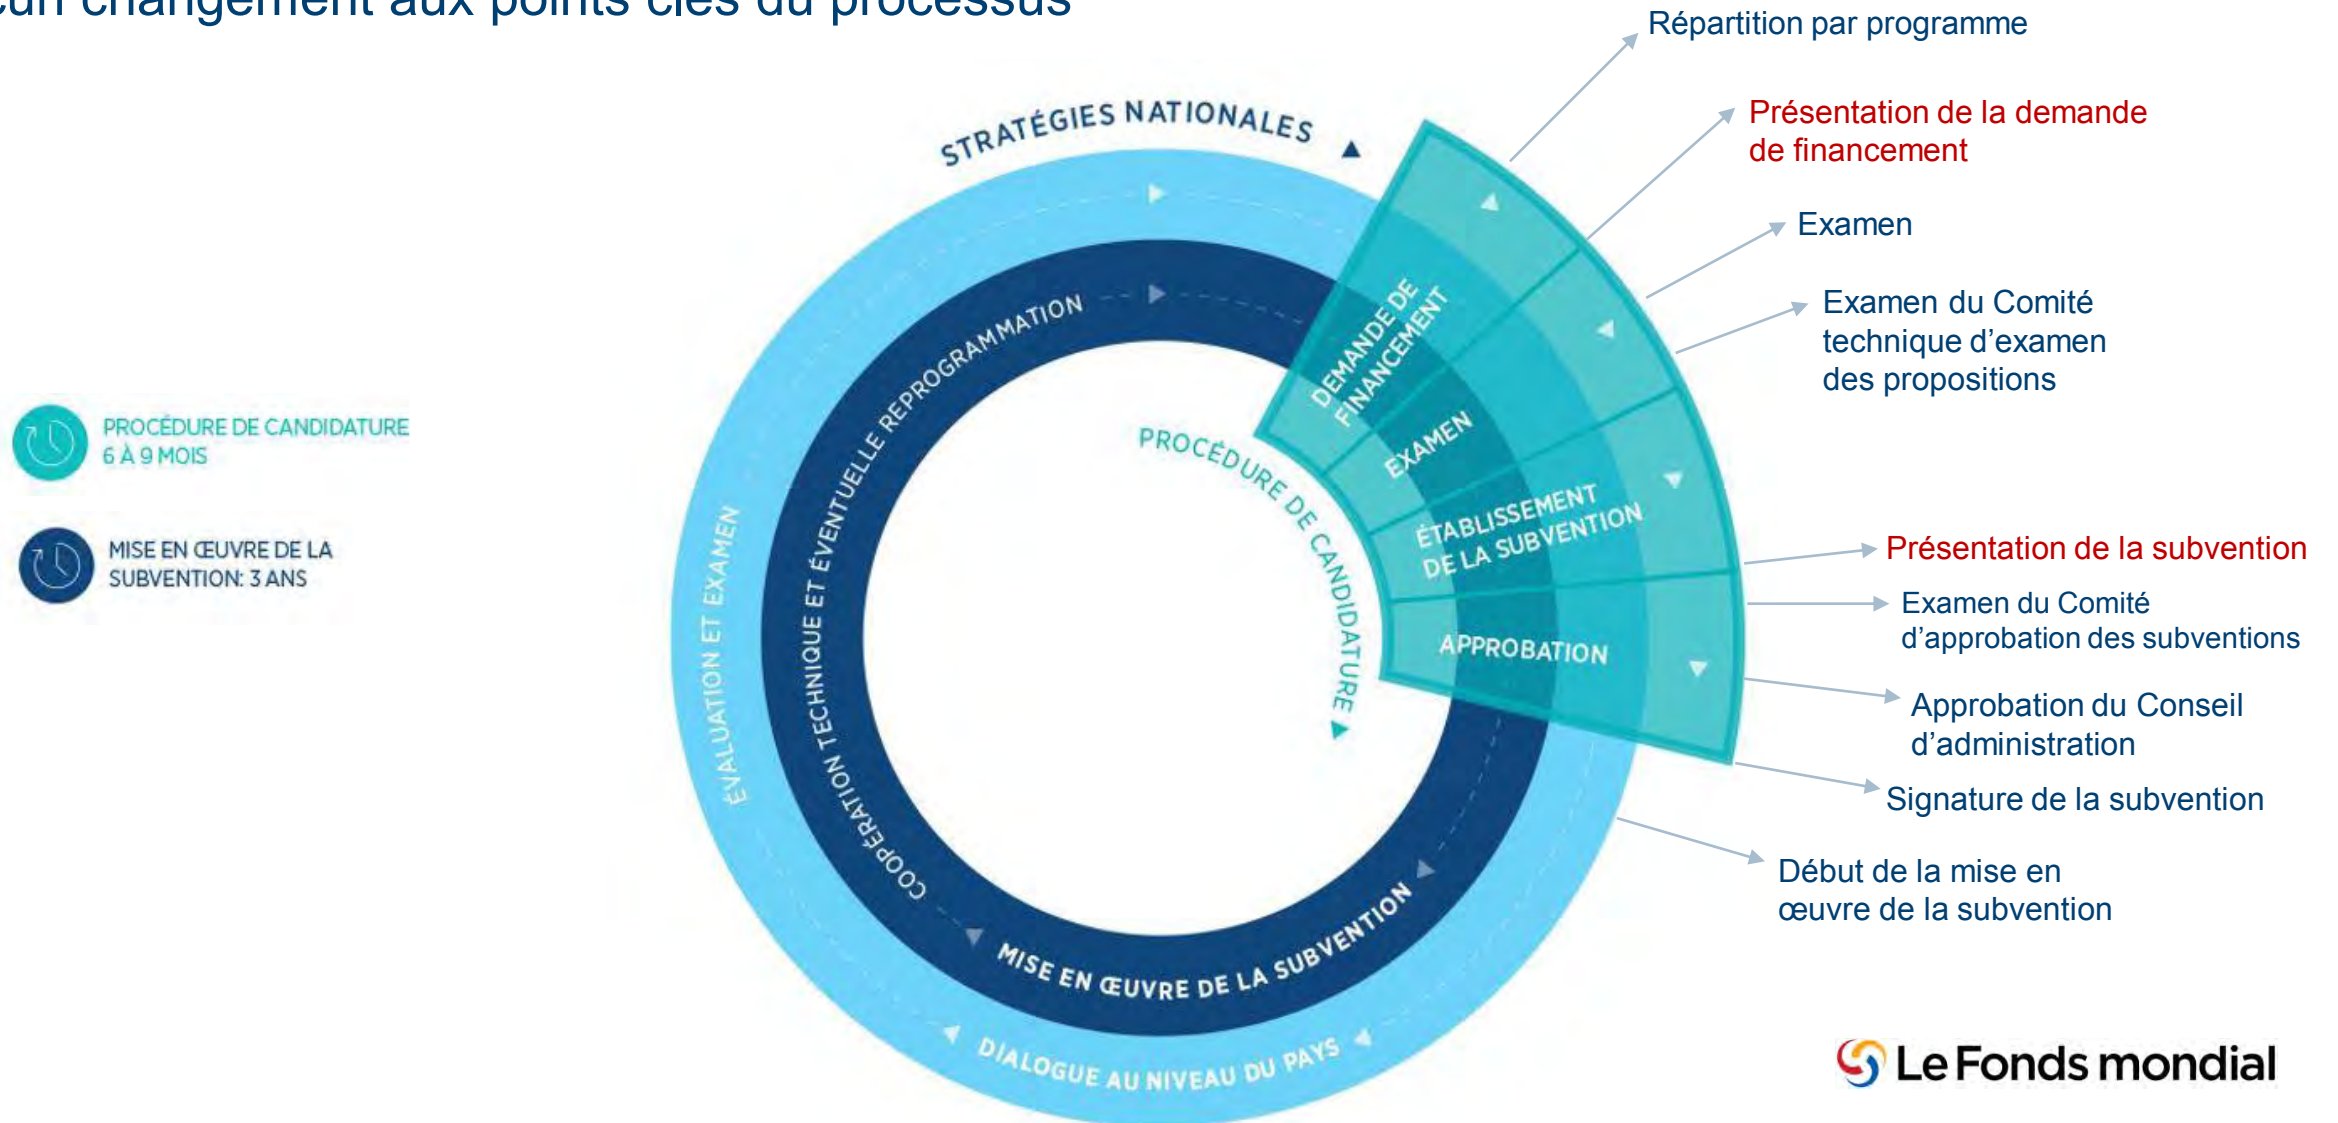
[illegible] changement aux points clés du processus

Répartition par programme

Présentation de la demande de financement

Examen

Examen du Comité technique d'examen des propositions

Présentation de la subvention

Examen du Comité d'approbation des subventions

Approbation du Conseil d'administration

Signature de la subvention

Début de la mise en œuvre de la subvention

PROCÉDURE DE CANDIDATURE 6 À 9 MOIS

MISE EN ŒUVRE DE LA SUBVENTION: 3 ANS

STRATÉGIES NATIONALES

DEMANDE DE FINANCEMENT

EXAMEN

ÉTABLISSEMENT DE LA SUBVENTION

APPROBATION

PROCÉDURE DE CANDIDATURE

COOPÉRATION TECHNIQUE ET ÉVENTUELLE REPROGRAMMATION

ÉVALUATION ET EXAMEN

MISE EN ŒUVRE DE LA SUBVENTION

DIALOGUE AU NIVEAU DU PAYS

Le Fonds mondial